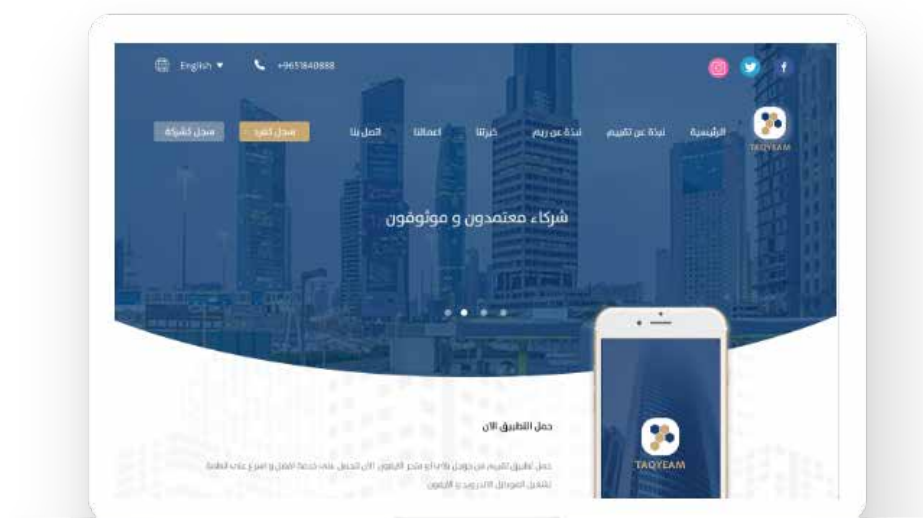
English ▾ +96518408888

TAQYEAM

الرئيسية نبذة عن تقييم نبذة عن ريم خبرتنا اعمالنا اتصل بنا سجل كفرد سجل كشركة

شركاء معتمدون و موثوقون

TAQYEAM

حمل التطبيق الان

حمل تطبيق تقييم من جوجل بلاي أو متجر أبل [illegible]

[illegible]